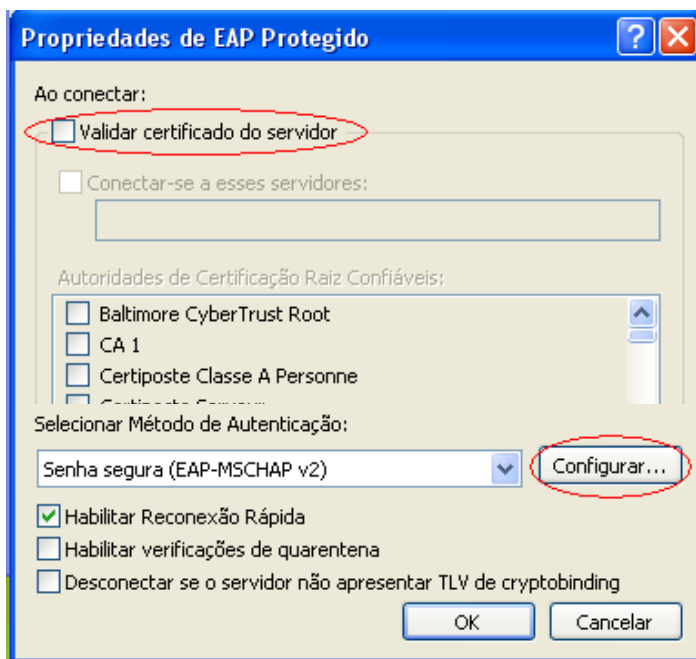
Propriedades de EAP Protegido

Ao conectar:

Validar certificado do servidor

Conectar-se a esses servidores:

Autoridades de Certificação Raiz Confiáveis:

Baltimore CyberTrust Root

CA 1

Certiposte Classe A Personne

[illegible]

Selecionar Método de Autenticação:

Senha segura (EAP-MSCHAP v2)

Configurar...

Habilitar Reconexão Rápida

Habilitar verificações de quarentena

Desconectar se o servidor não apresentar TLV de cryptobinding

OK

Cancelar